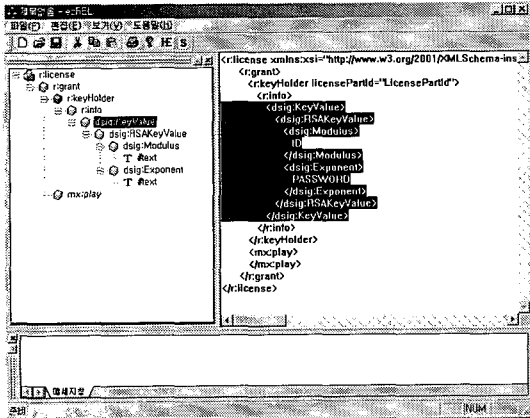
제목없음 - e-REL
파일(F) 편집(E) 보기(V) 도움말(H)
r:license
r:grant
r:keyHolder
r:info
dsig:KeyValue
dsig:RSAKeyValue
dsig:Modulus
#text
dsig:Exponent
#text
mx:play
<r:license xmlns:xsi="http://www.w3.org/2001/XMLSchema-ins
<r:grant>
<r:keyHolder licensePartId="LicensePartId">
<r:info>
<dsig:KeyValue>
<dsig:RSAKeyValue>
<dsig:Modulus>
ID
</dsig:Modulus>
<dsig:Exponent>
PASSWORD
</dsig:Exponent>
</dsig:RSAKeyValue>
</dsig:KeyValue>
</r:info>
</r:keyHolder>
<mx:play>
</mx:play>
</r:grant>
</r:license>
메세지창
준비
NUM